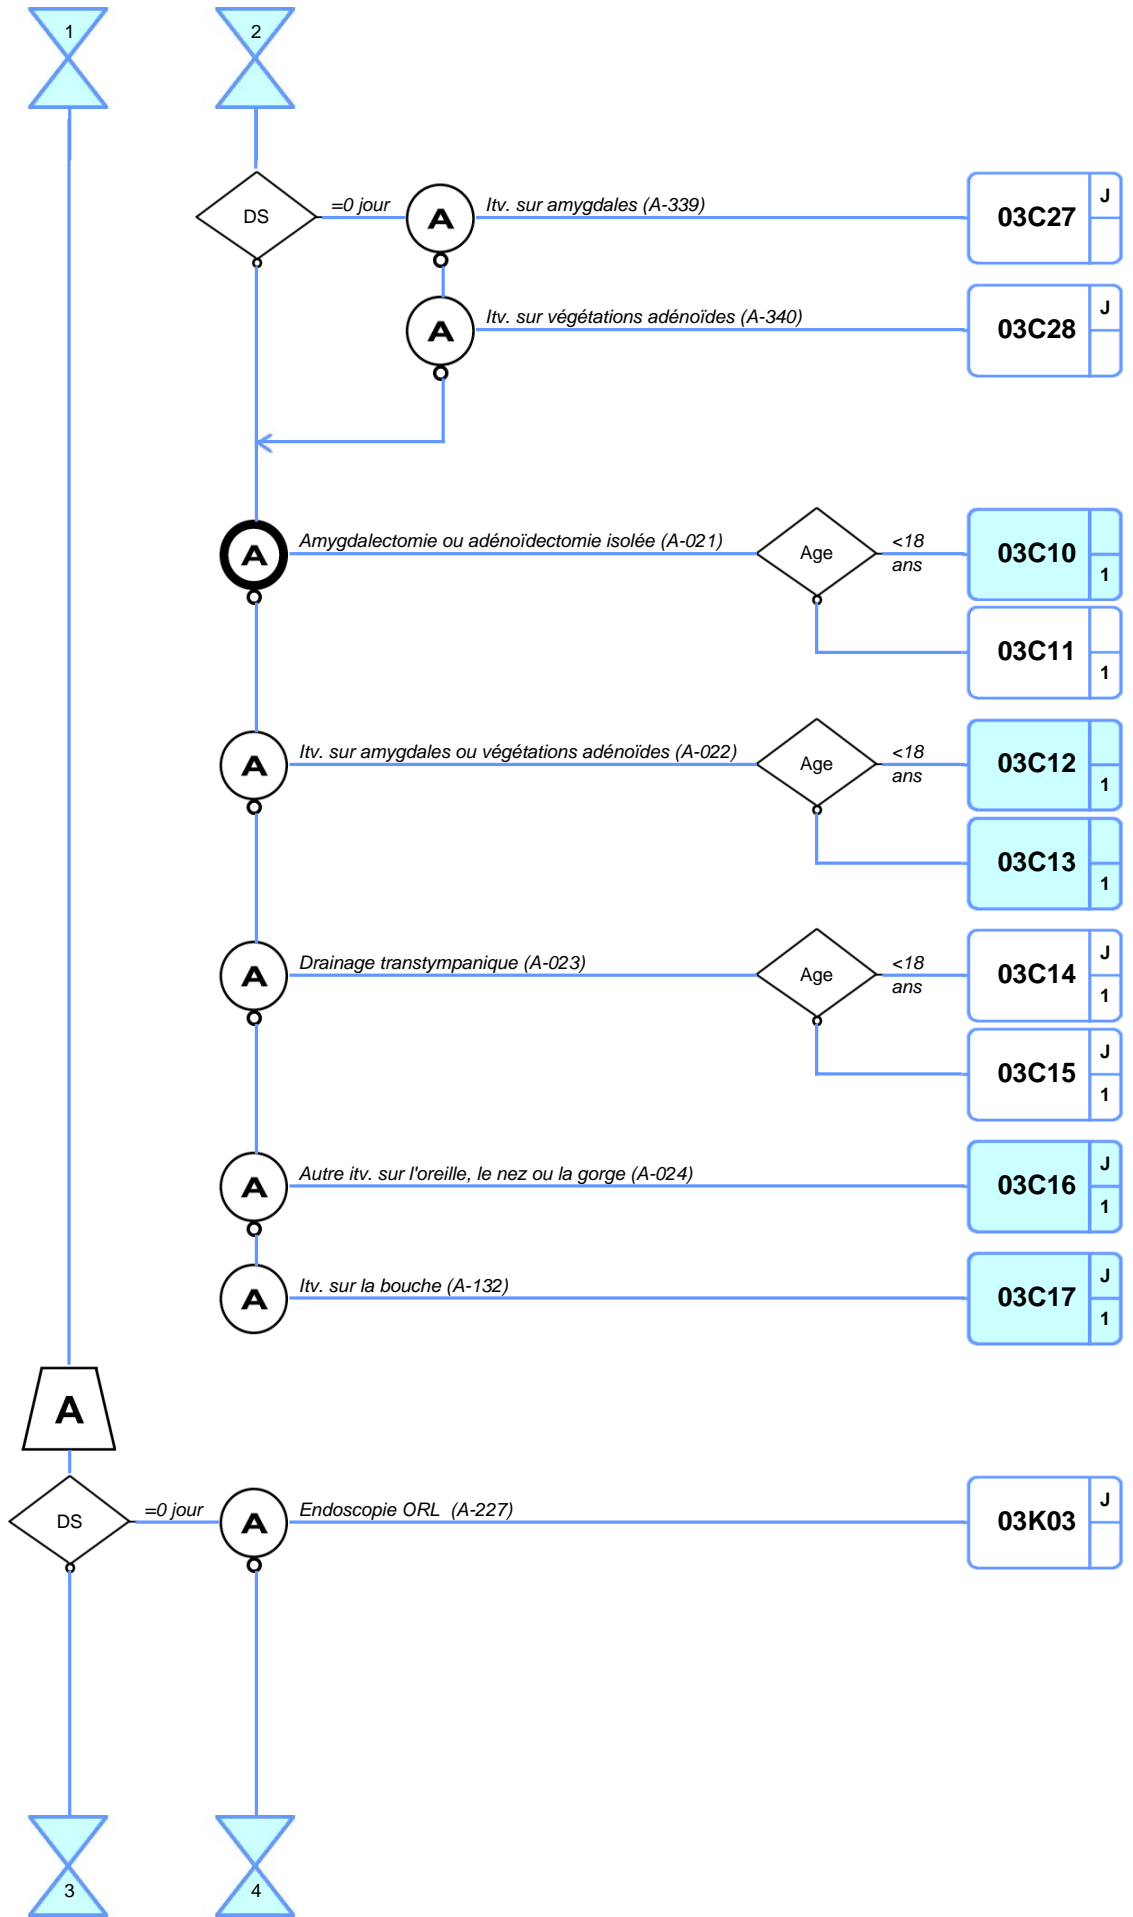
1

2

DS

=0 jour

A

Itv. sur amygdales (A-339)

03C27 J

A

Itv. sur végétations adénoïdes (A-340)

03C28 J

A

Amygdalectomie ou adénoïdectomie isolée (A-021)

Age

<18 ans

03C10 1

03C11 1

A

Itv. sur amygdales ou végétations adénoïdes (A-022)

Age

<18 ans

03C12 1

03C13 1

A

Drainage transtympanique (A-023)

Age

<18 ans

03C14 J 1

03C15 J 1

A

Autre itv. sur l'oreille, le nez ou la gorge (A-024)

03C16 J 1

A

Itv. sur la bouche (A-132)

03C17 J 1

A

DS

=0 jour

A

Endoscopie ORL (A-227)

03K03 J

3

4